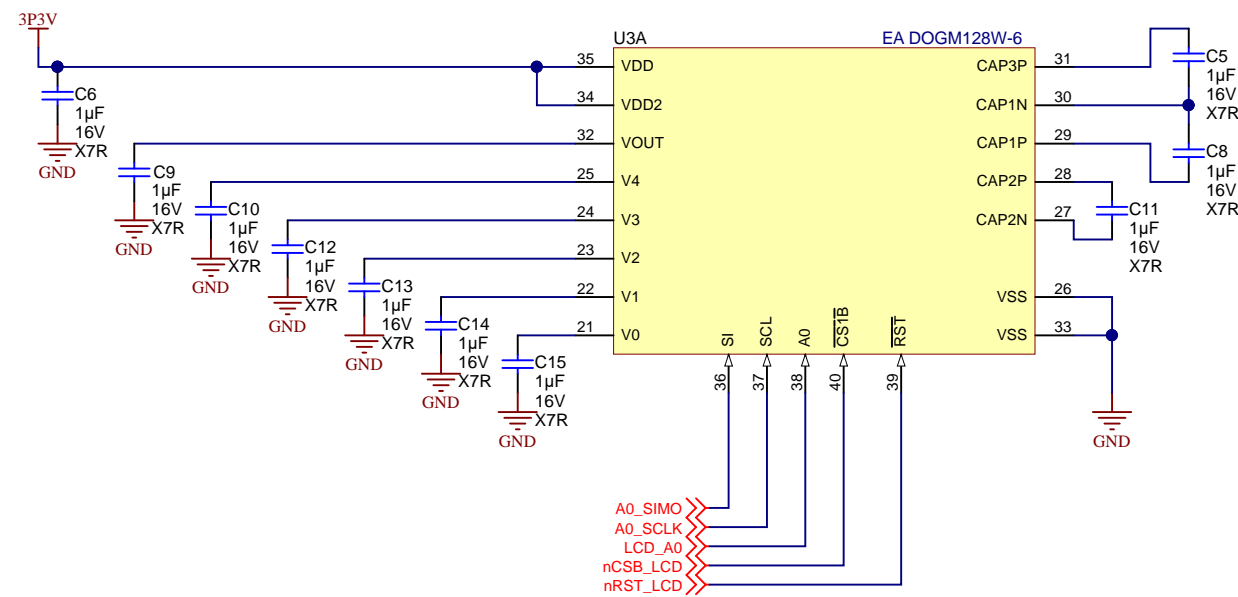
3P3V

U3A

EA DOGM128W-6

35 VDD
34 VDD2
32 VOUT
25 V4
24 V3
23 V2
22 V1
21 V0

31 CAP3P
30 CAP1N
29 CAP1P
28 CAP2P
27 CAP2N
26 VSS
33 VSS

SI SCL A0 $\overline{CS1B}$ $\overline{RST}$
36 37 38 40 39

C6 1µF 16V X7R
GND
C9 1µF 16V X7R
GND
C10 1µF 16V X7R
GND
C12 1µF 16V X7R
GND
C13 1µF 16V X7R
GND
C14 1µF 16V X7R
GND
C15 1µF 16V X7R
GND

C5 1µF 16V X7R
C8 1µF 16V X7R
C11 1µF 16V X7R
GND

A0_SIMO
A0_SCLK
LCD_A0
nCSB_LCD
nRST_LCD